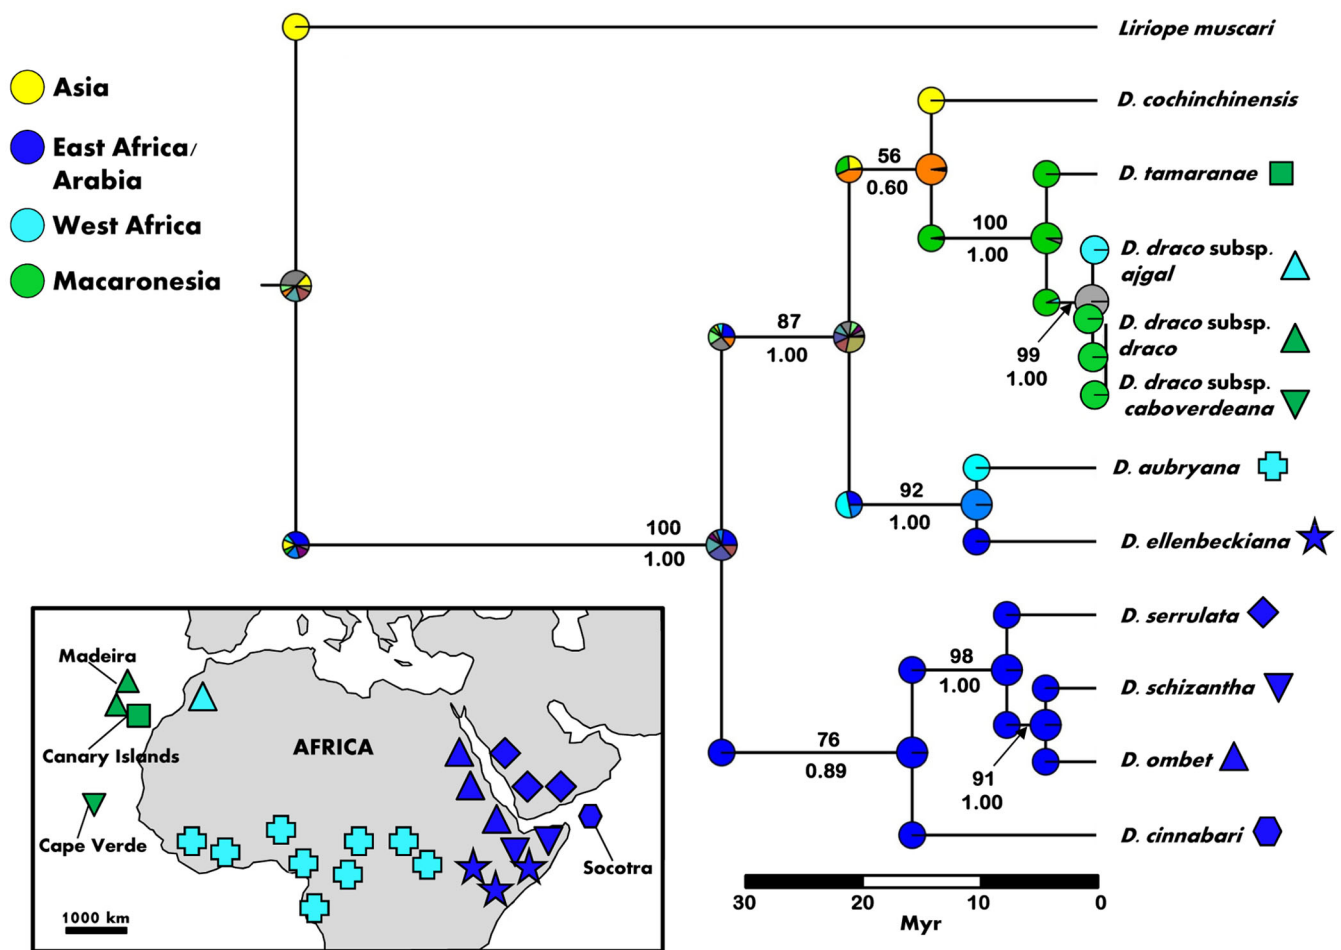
Asia
East Africa/ Arabia
West Africa
Macaronesia

Liriope muscari
D. cochinchinensis
D. tamaranae
D. draco subsp. ajgal
D. draco subsp. draco
D. draco subsp. caboverdeana
D. aubryana
D. ellenbeckiana
D. serrulata
D. schizantha
D. ombet
D. cinnabari

56
0.60
100
1.00
99
1.00
87
1.00
92
1.00
100
1.00
98
1.00
76
0.89
91
1.00

Madeira
Canary Islands
Cape Verde
AFRICA
Socotra
1000 km

30
20
10
0
Myr